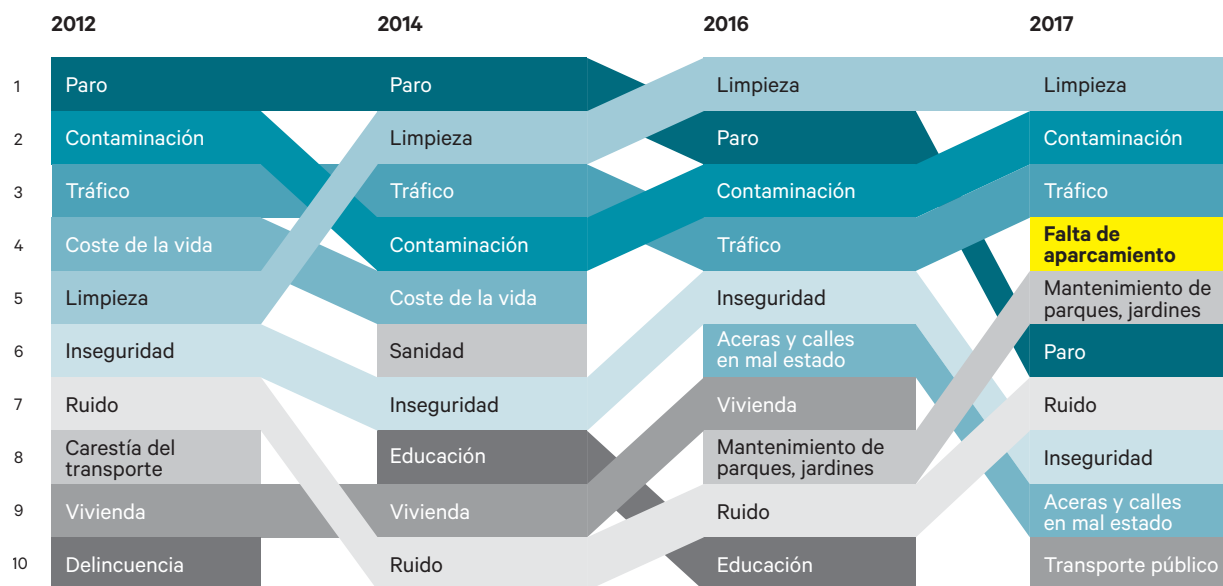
| | 2012 | 2014 | 2016 | 2017 |
|---|---|---|---|---|
| 1 | Paro | Paro | Limpieza | Limpieza |
| 2 | Contaminación | Limpieza | Paro | Contaminación |
| 3 | Tráfico | Tráfico | Contaminación | Tráfico |
| 4 | Coste de la vida | Contaminación | Tráfico | **Falta de aparcamiento** |
| 5 | Limpieza | Coste de la vida | Inseguridad | Mantenimiento de parques, jardines |
| 6 | Inseguridad | Sanidad | Aceras y calles en mal estado | Paro |
| 7 | Ruido | Inseguridad | Vivienda | Ruido |
| 8 | Carestía del transporte | Educación | Mantenimiento de parques, jardines | Inseguridad |
| 9 | Vivienda | Vivienda | Ruido | Aceras y calles en mal estado |
| 10 | Delincuencia | Ruido | Educación | Transporte público |